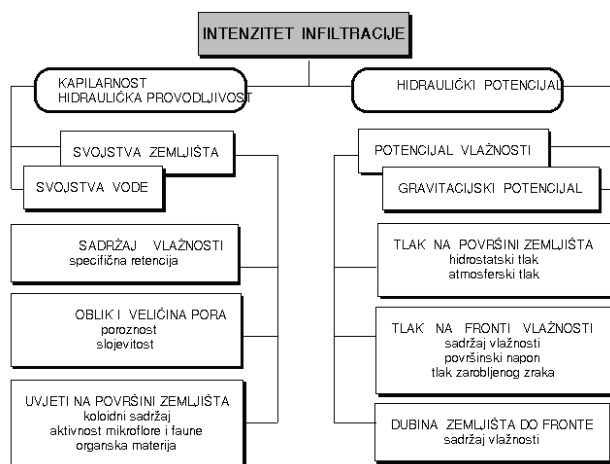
INTENZITET INFILTRACIJE

KAPILARNOST
HIDRAULIČKA PROVODLJIVOST

HIDRAULIČKI POTENCIJAL

SVOJSTVA ZEMLJIŠTA

SVOJSTVA VODE

POTENCIJAL VLAŽNOSTI

GRAVITACIJSKI POTENCIJAL

SADRŽAJ VLAŽNOSTI
specifična retencija

OBLIK I VELIČINA PORA
poroznost
slojevitost

UVJETI NA POVRŠINI ZEMLJIŠTA
koloidni sadržaj
aktivnost mikroflore i faune
organska materija

TLAK NA POVRŠINI ZEMLJIŠTA
hidrostatski tlak
atmosferski tlak

TLAK NA FRONTI VLAŽNOSTI
sadržaj vlažnosti
površinski napon
tlak zarobljenog zraka

DUBINA ZEMLJIŠTA DO FRONTE
sadržaj vlažnosti